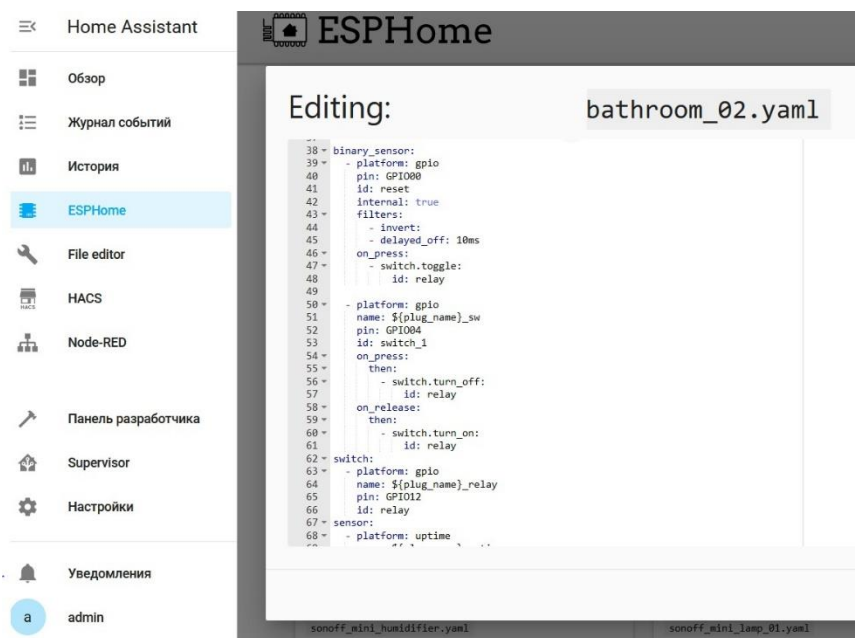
Home Assistant

Обзор

Журнал событий

История

ESPHome

File editor

HACS

Node-RED

Панель разработчика

Supervisor

Настройки

Уведомления

a admin

ESPHome

Editing: bathroom_02.yaml

38 binary_sensor:
39 - platform: gpio
40 pin: GPIO00
41 id: reset
42 internal: true
43 filters:
44 - invert:
45 - delayed_off: 10ms
46 on_press:
47 - switch.toggle:
48 id: relay
49
50 - platform: gpio
51 name: ${plug_name}_sw
52 pin: GPIO04
53 id: switch_1
54 on_press:
55 then:
56 - switch.turn_off:
57 id: relay
58 on_release:
59 then:
60 - switch.turn_on:
61 id: relay
62 switch:
63 - platform: gpio
64 name: ${plug_name}_relay
65 pin: GPIO12
66 id: relay
67 sensor:
68 - platform: uptime

sonoff_mini_humidifier.yaml

sonoff_mini_lamp_01.yaml